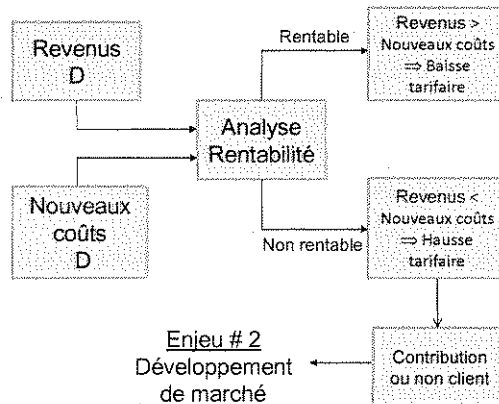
Revenus
D

Nouveaux coûts
D

Analyse Rentabilité

Rentable

Non rentable

Revenus > Nouveaux coûts $\Rightarrow$ Baisse tarifaire

Revenus < Nouveaux coûts $\Rightarrow$ Hausse tarifaire

Contribution ou non client

Enjeu # 2
Développement de marché